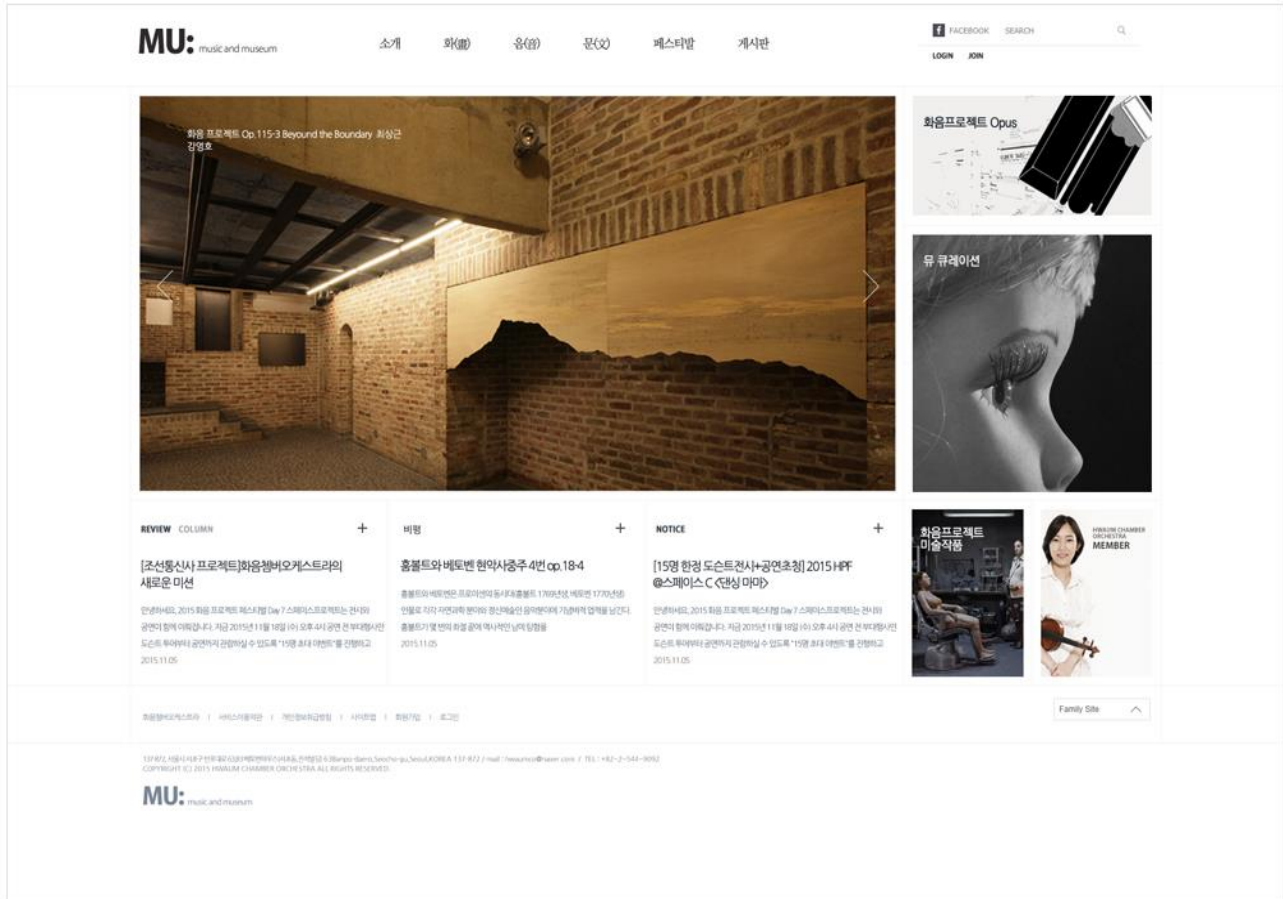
MU: music and museum

소개 화(畵) 음(音) 문(文) 페스티발 게시판

FACEBOOK SEARCH

LOGIN JOIN

화음 프로젝트 Op.115-3 Beyound the Boundary 최상근 강영호

화음프로젝트 Opus

뮤 큐레이션

REVIEW COLUMN +

[조선통신사 프로젝트]화음챔버오케스트라의 새로운 미션

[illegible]

2015.11.05

비평 +

홈볼트와 베토벤 현악사중주 4번 op.18-4

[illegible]

2015.11.05

NOTICE +

[15명 한정 도슨트전시+공연초청] 2015 HPF @스페이스 C <댄싱 마마>

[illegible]

2015.11.05

화음프로젝트 미술작품

HWAUM CHAMBER ORCHESTRA MEMBER

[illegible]

Family Site

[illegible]
COPYRIGHT (C) 2015 HWAUM CHAMBER ORCHESTRA ALL RIGHTS RESERVED.

MU: music and museum